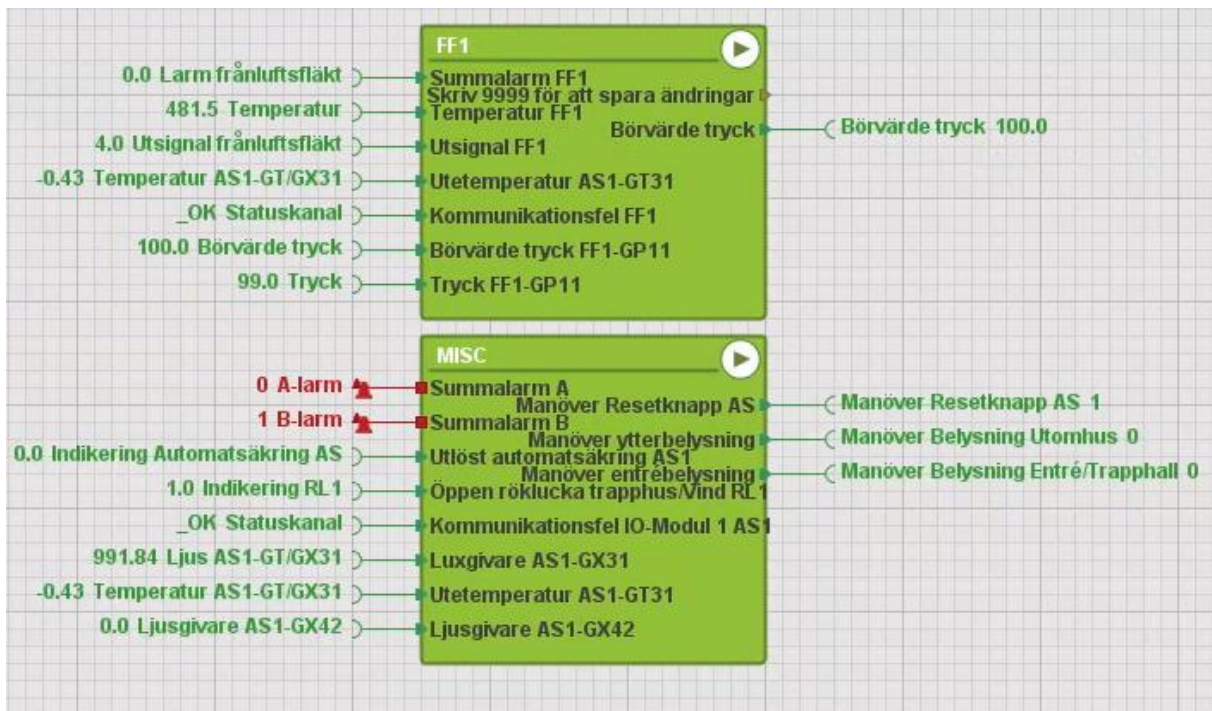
FF1

0.0 Larm frånluftsfläkt
481.5 Temperatur
4.0 Utsignal frånluftsfläkt
-0.43 Temperatur AS1-GT/GX31
_OK Statuskanal
100.0 Börvärde tryck
99.0 Tryck

Summalarm FF1
Skriv 9999 för att spara ändringar
Temperatur FF1
Börvärde tryck
Utsignal FF1
Utetemperatur AS1-GT31
Kommunikationsfel FF1
Börvärde tryck FF1-GP11
Tryck FF1-GP11

Börvärde tryck 100.0

MISC

0 A-larm
1 B-larm
0.0 Indikering Automatsäkring AS
1.0 Indikering RL1
_OK Statuskanal
991.84 Ljus AS1-GT/GX31
-0.43 Temperatur AS1-GT/GX31
0.0 Ljusgivare AS1-GX42

Summalarm A
Manöver Resetknapp AS
Summalarm B
Manöver ytterbelysning
Utlöst automatsäkring AS1
Manöver entrébelysning
Öppen röklucka trapphus/Vind RL1
Kommunikationsfel IO-Modul 1 AS1
Luxgivare AS1-GX31
Utetemperatur AS1-GT31
Ljusgivare AS1-GX42

Manöver Resetknapp AS 1
Manöver Belysning Utomhus 0
Manöver Belysning Entré/Trapphall 0